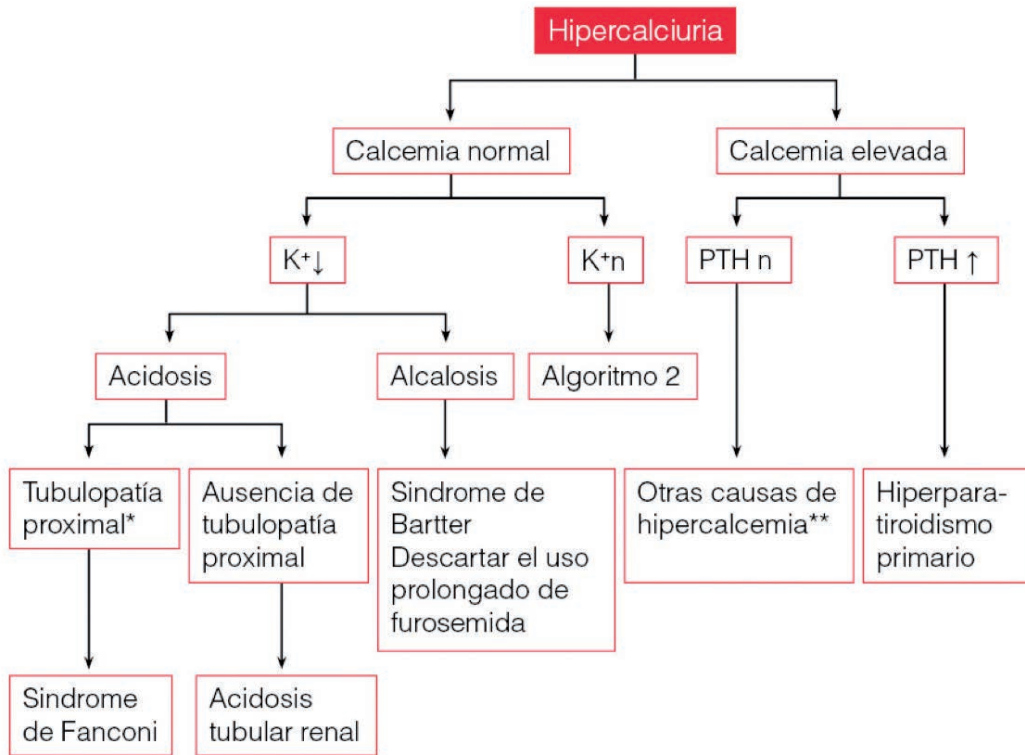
Hipercalciuria

Calcemia normal

Calcemia elevada

$K^+\downarrow$

$K^+n$

PTH n

PTH ↑

Acidosis

Alcalosis

Algoritmo 2

Tubulopatía proximal*

Ausencia de tubulopatía proximal

Sindrome de Bartter Descartar el uso prolongado de furosemida

Otras causas de hipercalcemia**

Hiperparatiroidismo primario

Sindrome de Fanconi

Acidosis tubular renal